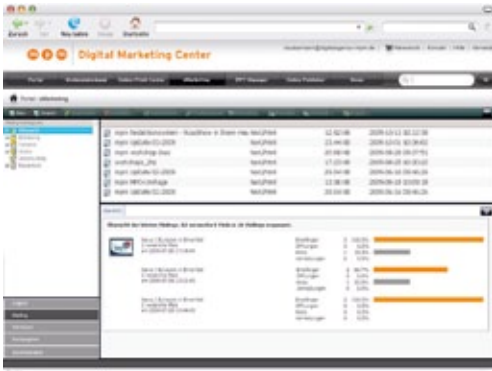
Zurück Vor Neu laden Stopp Startseite

Digital Marketing Center

Portal

Portal: eMarketing

mpm Redaktionssitzen - Roadshow in Ihrem Hau NetUP444 12:02:08 2009-12-11 10:12:28
mpm Update 01-2009 NetUP444 23:44:18 2009-12-01 10:34:02
mpm workshop Ewa NetUP444 20:08:46 2009-10-28 09:27:51
workshops_06 NetUP444 17:22:44 2009-09-10 10:10:22
mpm Update 02-2009 NetUP444 20:54:18 2009-06-10 09:46:24
mpm MPO-Umfrage NetUP444 11:38:48 2009-06-10 10:09:18
mpm Update 02-2009 NetUP444 20:54:18 2009-06-16 09:46:24

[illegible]